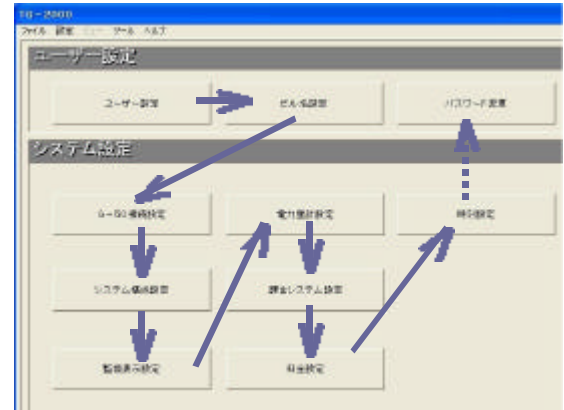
TG-2000
ファイル 設定 ... ツール ヘルプ

ユーザー設定

ユーザー設定
ビル名設定
パスワード変更

システム設定

G-50 接続設定
電力量計設定
時刻設定

システム構成設定
課金システム設定

監視表示設定
料金設定